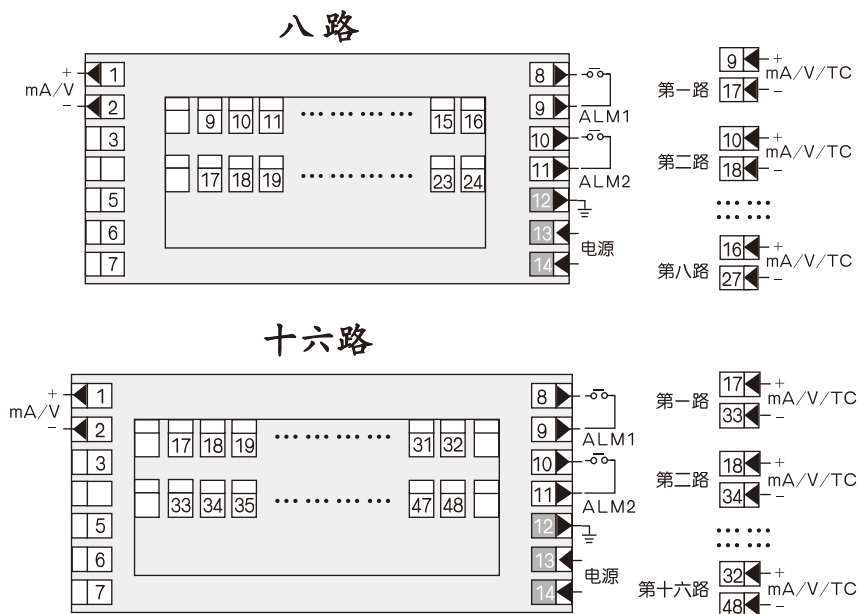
八路

+
mA/V
–
1
2
3
5
6
7

9 10 11 ············ 15 16
17 18 19 ············ 23 24

8
9
ALM1
10
11
ALM2
12
13
电源
14

第一路
9
17
+
mA/V/TC
–

第二路
10
18
+
mA/V/TC
–

······
······

第八路
16
27
+
mA/V/TC
–

十六路

+
mA/V
–
1
2
3
5
6
7

17 18 19 ············ 31 32
33 34 35 ············ 47 48

8
9
ALM1
10
11
ALM2
12
13
电源
14

第一路
17
33
+
mA/V/TC
–

第二路
18
34
+
mA/V/TC
–

······
······

第十六路
32
48
+
mA/V/TC
–